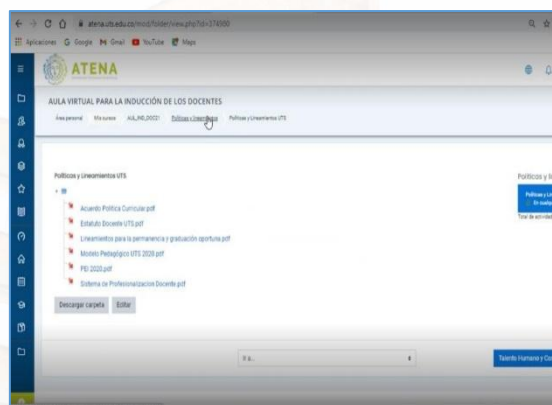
atena.uts.edu.co/mod/folder/view.php?id=274560

Aplicaciones Google Gmail YouTube Maps

ATENA

AULA VIRTUAL PARA LA INDUCCIÓN DE LOS DOCENTES

Área personal Mis cursos AUL_IND_DOCE Políticas y lineamientos Políticas y Lineamientos UTS

Políticas y Lineamientos UTS

Acuerdo Política Curricular.pdf
Estatuto Docente UTS.pdf
Lineamientos para la permanencia y graduación oportuna.pdf
Modelo Pedagógico UTS 2020.pdf
PEI 2020.pdf
Sistema de Profesionalizacion Docente.pdf

Descargar carpeta Editar

Ir a...

Talento Humano y Co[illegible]

Políticos y li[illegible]

Total de activid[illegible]